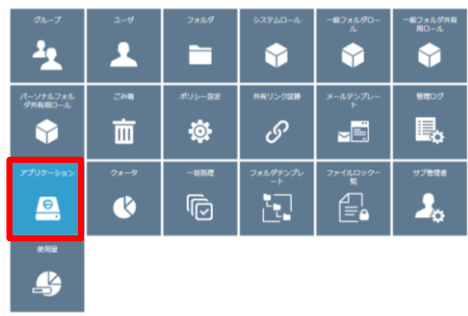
グループ

ユーザ

フォルダ

システムロール

一般フォルダロール

一般フォルダ共有用ロール

パーソナルフォルダ共有用ロール

ごみ箱

ポリシー設定

共有リンク認証

メールテンプレート

管理ログ

アプリケーション

クォータ

一括処理

フォルダテンプレート

ファイルロックー覧

サブ管理者

使用量